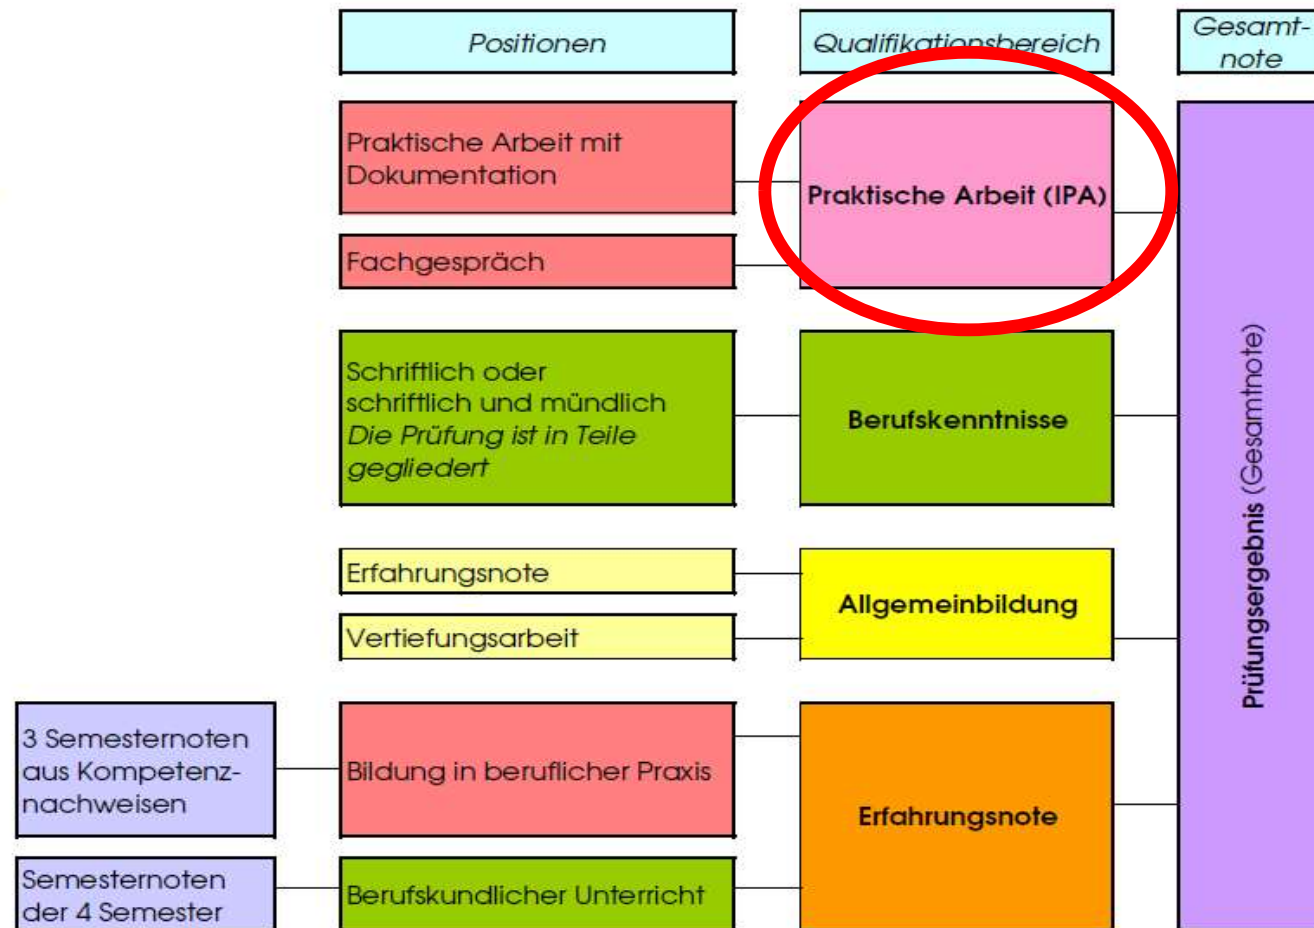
Positionen

Qualifikationsbereich

Gesamtnote

Praktische Arbeit mit Dokumentation

Fachgespräch

Praktische Arbeit (IPA)

Schriftlich oder schriftlich und mündlich
*Die Prüfung ist in Teile gegliedert*

Berufskenntnisse

Erfahrungsnote

Vertiefungsarbeit

Allgemeinbildung

3 Semesternoten aus Kompetenznachweisen

Bildung in beruflicher Praxis

Erfahrungsnote

Semesternoten der 4 Semester

Berufskundlicher Unterricht

Prüfungsergebnis (Gesamtnote)